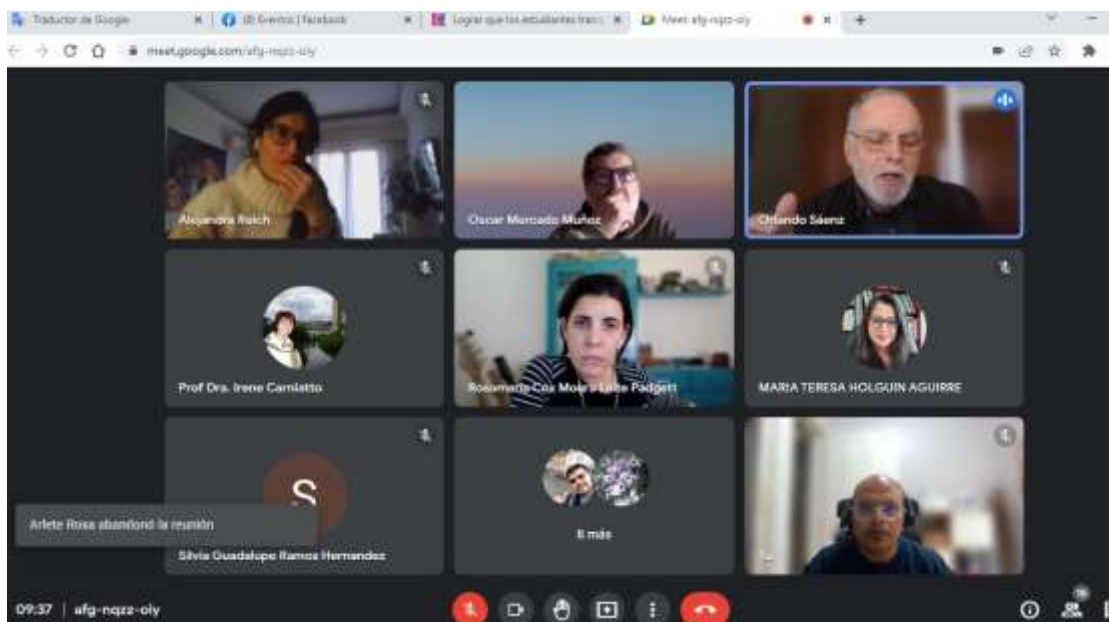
Traductor de Google
(8) Eventos | Facebook
Lograr que los estudiantes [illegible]
Meet afg-nqzz-oly
meet.google.com/afg-nqzz-oly
Alejandra Reich
Oscar Mercado Muñoz
Orlando Sáenz
Prof Dra. Irene Carniatto
Rosamaria Coa Moura Leite Padgett
MARIA TERESA HOLGUIN AGUIRRE
S
Arlete Rosa abandonó la reunión
Silvia Guadalupe Ramos Hernandez
8 más
09:37 | afg-nqzz-oly